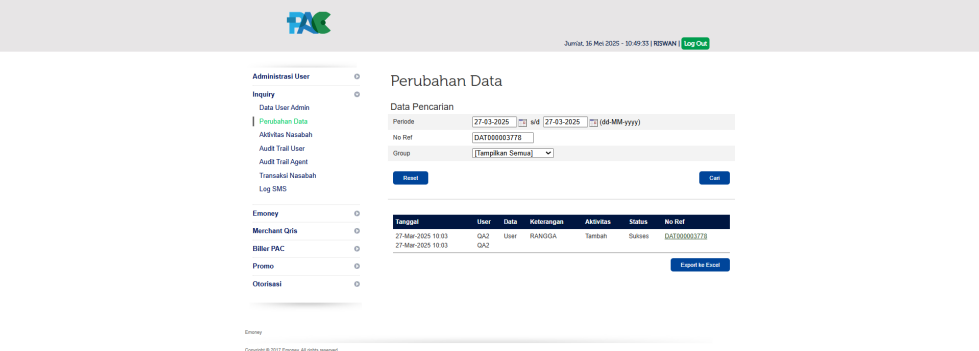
PAC

Jumat, 16 Mei 2025 - 10:49:33 | RISWAN | Log Out

Administrasi User
Inquiry
Data User Admin
Perubahan Data
Aktivitas Nasabah
Audit Trail User
Audit Trail Agent
Transaksi Nasabah
Log SMS
Emoney
Merchant Qris
Biller PAC
Promo
Otorisasi

Perubahan Data

Data Pencarian

| Periode | 27-03-2025 s/d 27-03-2025 (dd-MM-yyyy) |
|---|---|
| No Ref | DAT000003778 |
| Group | [Tampilkan Semua] |

Reset

Cari

| Tanggal | User | Data | Keterangan | Aktivitas | Status | No Ref |
|---|---|---|---|---|---|---|
| 27-Mar-2025 10:03 27-Mar-2025 10:03 | QA2 QA2 | User | RANGGA | Tambah | Sukses | DAT000003778 |

Export ke Excel

Emoney

Copyright © 2017 Emoney. All rights reserved.